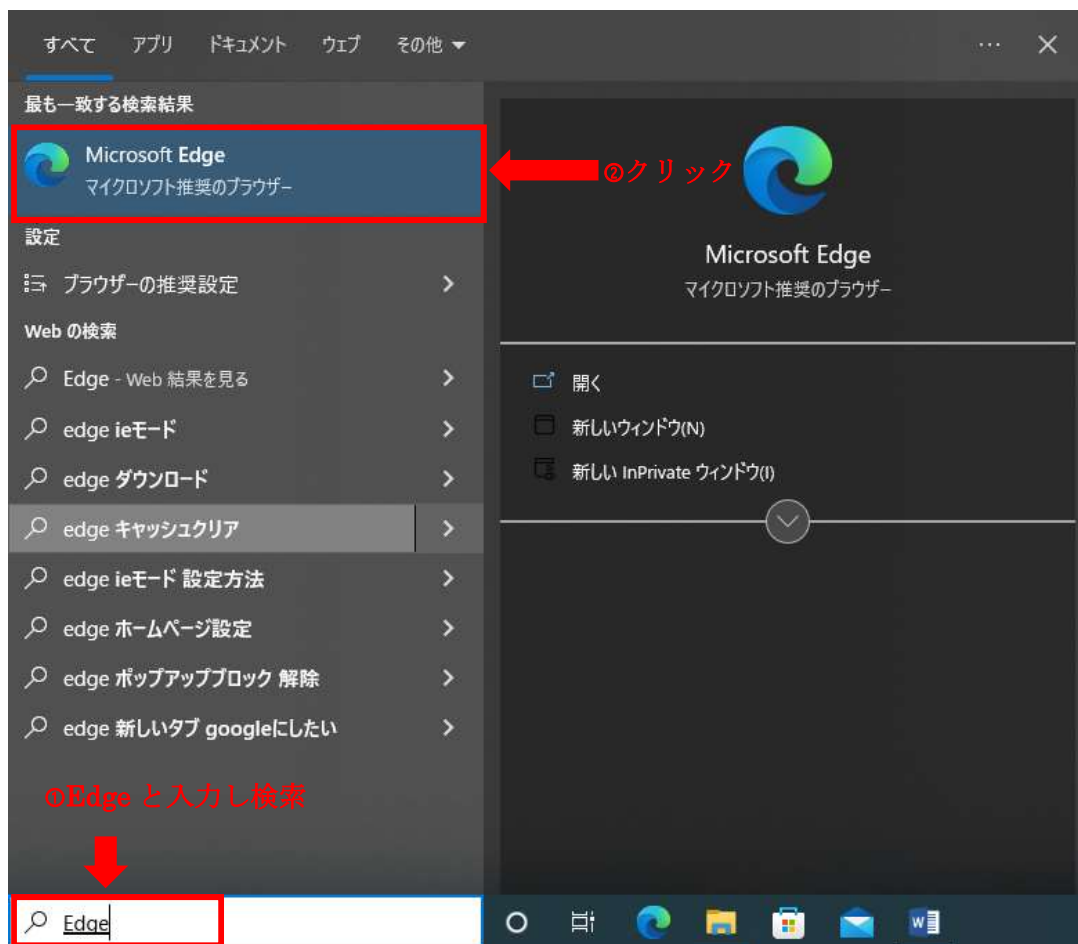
すべて アプリ ドキュメント ウェブ その他 ▼ ··· ✕

最も一致する検索結果

Microsoft Edge
マイクロソフト推奨のブラウザー

②クリック

設定

ブラウザーの推奨設定 >

Web の検索

Edge - Web 結果を見る >
edge ieモード >
edge ダウンロード >
edge キャッシュクリア >
edge ieモード 設定方法 >
edge ホームページ設定 >
edge ポップアップブロック 解除 >
edge 新しいタブ googleにしたい >

①Edge と入力し検索

Edge

Microsoft Edge
マイクロソフト推奨のブラウザー

開く
新しいウィンドウ(N)
新しい InPrivate ウィンドウ(I)